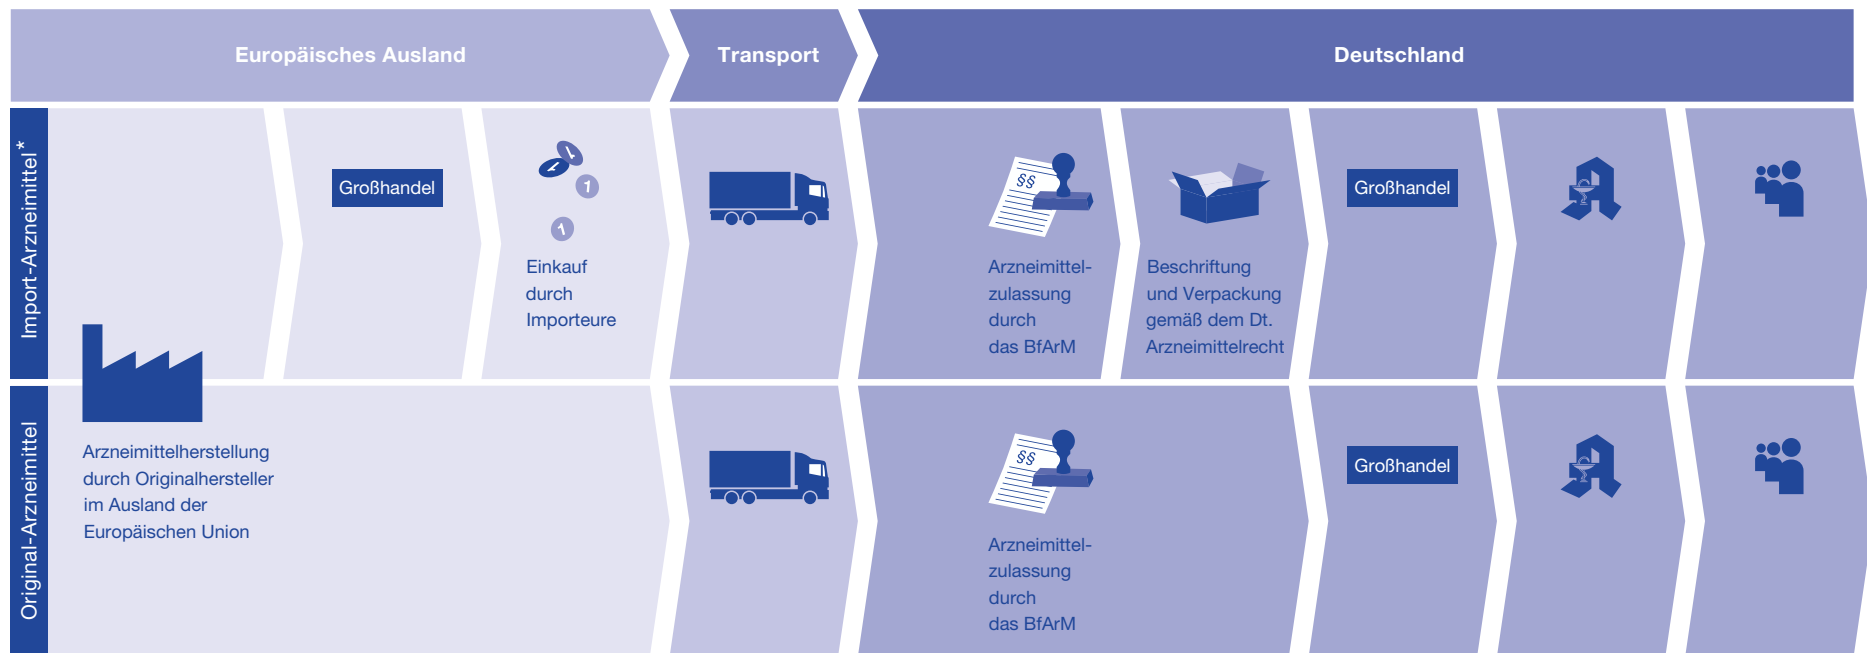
Europäisches Ausland

Transport

Deutschland

Import-Arzneimittel*

Großhandel

Einkauf durch Importeure

§§

Arzneimittelzulassung durch das BfArM

Beschriftung und Verpackung gemäß dem Dt. Arzneimittelrecht

Großhandel

Arzneimittelherstellung durch Originalhersteller im Ausland der Europäischen Union

Original-Arzneimittel

§§

Arzneimittelzulassung durch das BfArM

Großhandel